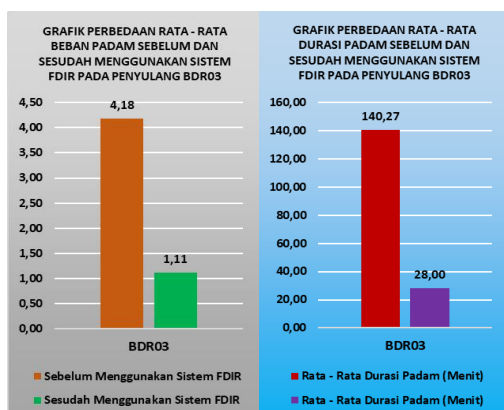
GRAFIK PERBEDAAN RATA - RATA BEBAN PADAM SEBELUM DAN SESUDAH MENGGUNAKAN SISTEM FDIR PADA PENYULANG BDR03

4,50
4,00
3,50
3,00
2,50
2,00
1,50
1,00
0,50
0,00

4,18
1,11

BDR03

Sebelum Menggunakan Sistem FDIR
Sesudah Menggunakan Sistem FDIR

GRAFIK PERBEDAAN RATA - RATA DURASI PADAM SEBELUM DAN SESUDAH MENGGUNAKAN SISTEM FDIR PADA PENYULANG BDR03

160,00
140,00
120,00
100,00
80,00
60,00
40,00
20,00
0,00

140,27
28,00

BDR03

Rata - Rata Durasi Padam (Menit)
Rata - Rata Durasi Padam (Menit)